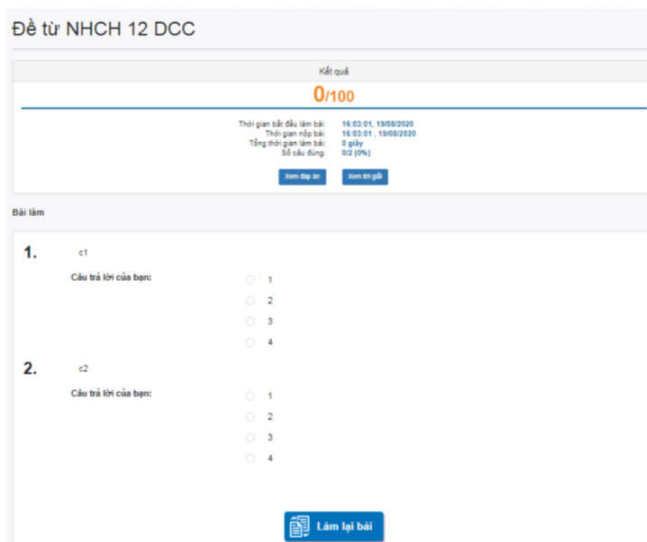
Đề từ NHCH 12 DCC

Kết quả

0/100

Thời gian bắt đầu làm bài: 16:03:01, 19/08/2020
Thời gian nộp bài: 16:03:01 , 19/08/2020
Tổng thời gian làm bài: 0 giây
Số câu đúng: 0/2 (0%)

Xem đáp án | Xem lời giải

Bài làm

1. c1

Câu trả lời của bạn:
1
2
3
4

2. c2

Câu trả lời của bạn:
1
2
3
4

Làm lại bài